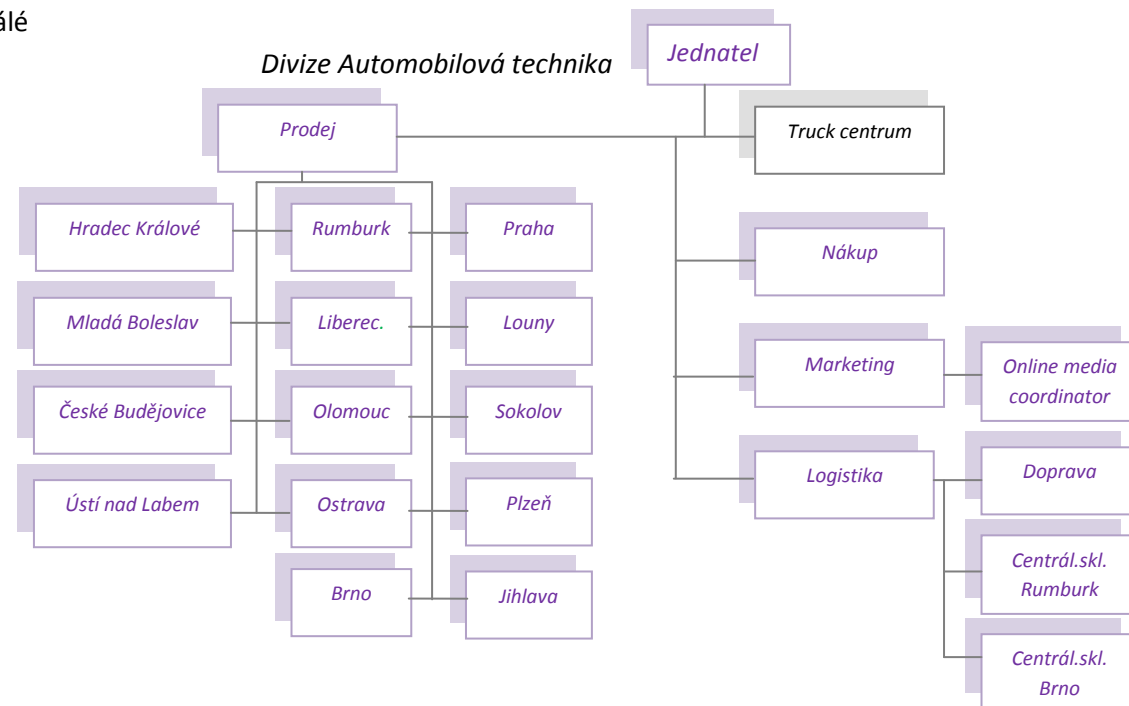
álé

Divize Automobilová technika

Jednatel

Prodej

Truck centrum

Hradec Králové

Rumburk

Praha

Nákup

Mladá Boleslav

Liberec.

Louny

Marketing

Online media coordinator

České Budějovice

Olomouc

Sokolov

Logistika

Doprava

Ústí nad Labem

Ostrava

Plzeň

Centrál.skl. Rumburk

Brno

Jihlava

Centrál.skl. Brno